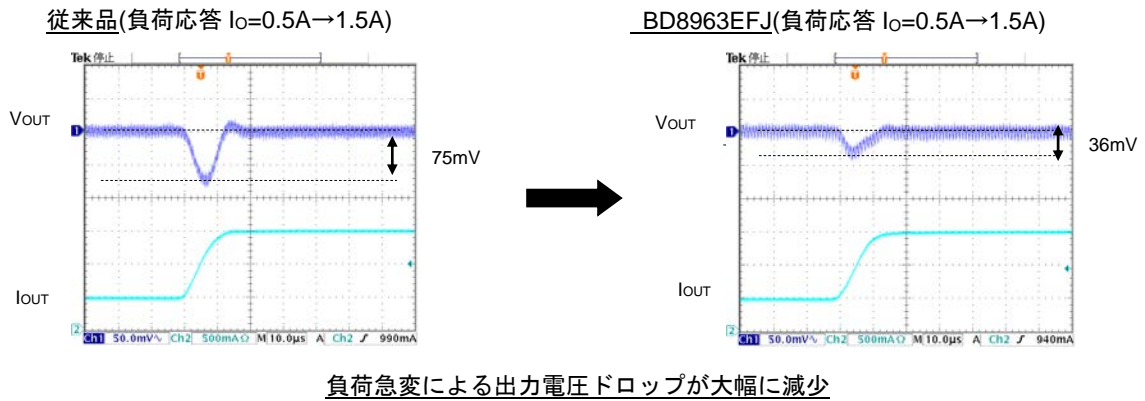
従来品(負荷応答 $I_O$=0.5A→1.5A)

Tek 停止

VOUT

75mV

IOUT

Ch1 50.0mV Ch2 500mA M 10.0µs A Ch2 990mA

BD8963EFJ(負荷応答 $I_O$=0.5A→1.5A)

Tek 停止

VOUT

36mV

IOUT

Ch1 50.0mV Ch2 500mA M 10.0µs A Ch2 940mA

負荷急変による出力電圧ドロップが大幅に減少